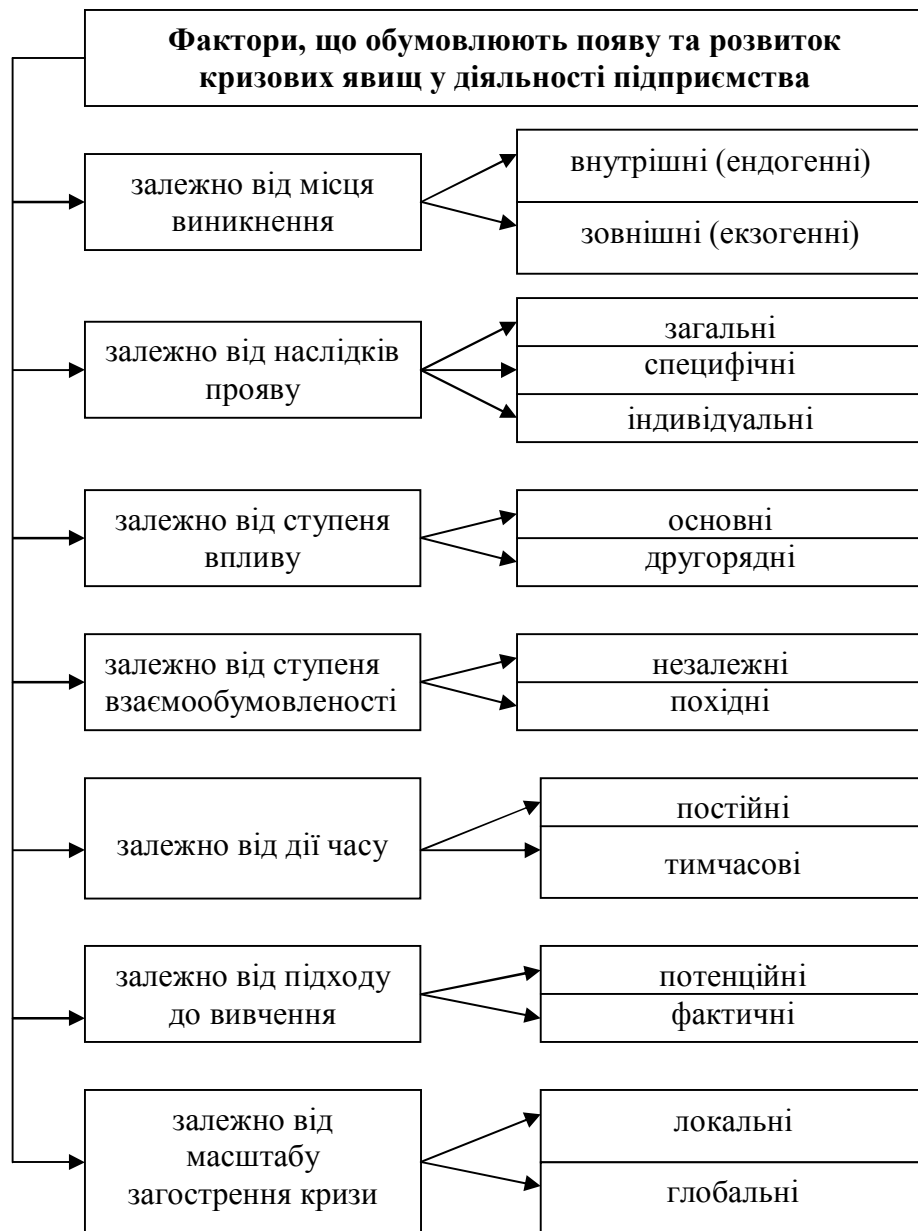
Фактори, що обумовлюють появу та розвиток кризових явищ у діяльності підприємства

залежно від місця виникнення

внутрішні (ендогенні)

зовнішні (екзогенні)

залежно від наслідків прояву

загальні

специфічні

індивідуальні

залежно від ступеня впливу

основні

другорядні

залежно від ступеня взаємообумовленості

незалежні

похідні

залежно від дії часу

постійні

тимчасові

залежно від підходу до вивчення

потенційні

фактичні

залежно від масштабу загострення кризи

локальні

глобальні